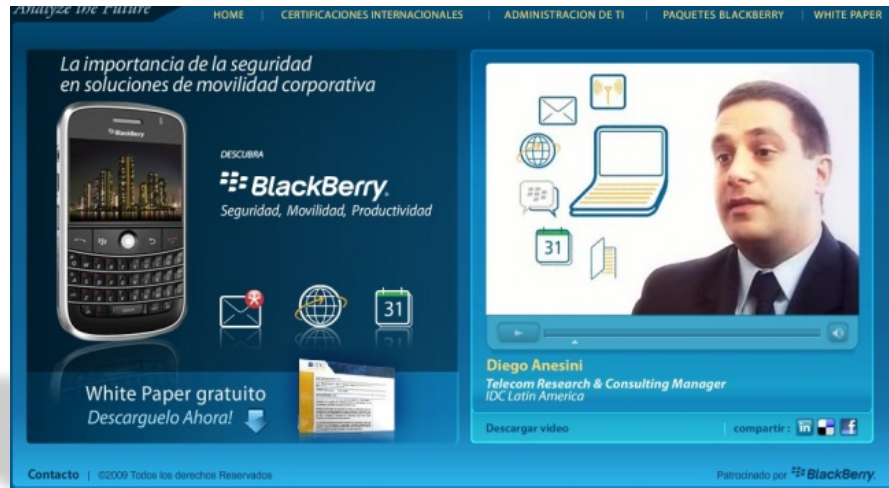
Analyze the Future

HOME | CERTIFICACIONES INTERNACIONALES | ADMINISTRACION DE TI | PAQUETES BLACKBERRY | WHITE PAPER

La importancia de la seguridad en soluciones de movilidad corporativa

BlackBerry

DESCUBRA

BlackBerry.

Seguridad, Movilidad, Productividad

31

31

White Paper gratuito

Descarguelo Ahora!

IDC

Diego Anesini

Telecom Research & Consulting Manager

IDC Latin America

Descargar video

compartir :

Contacto | ©2009 Todos los derechos Reservados

Patrocinado por BlackBerry.